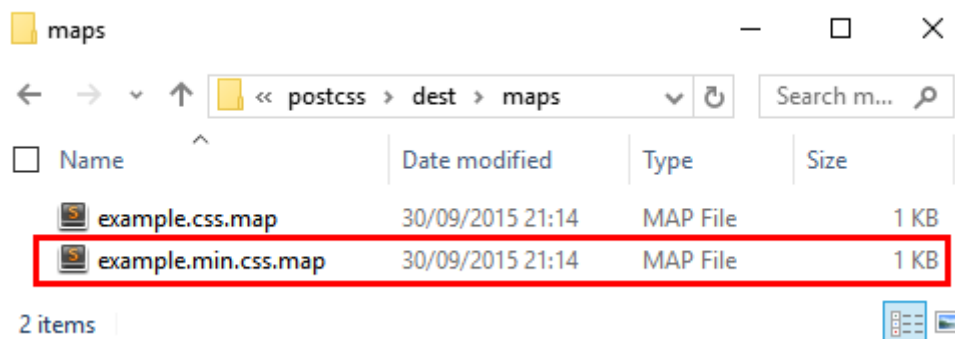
maps

« postcss › dest › maps

Search m...

| Name | Date modified | Type | Size |
|---|---|---|---|
| example.css.map | 30/09/2015 21:14 | MAP File | 1 KB |
| example.min.css.map | 30/09/2015 21:14 | MAP File | 1 KB |

2 items